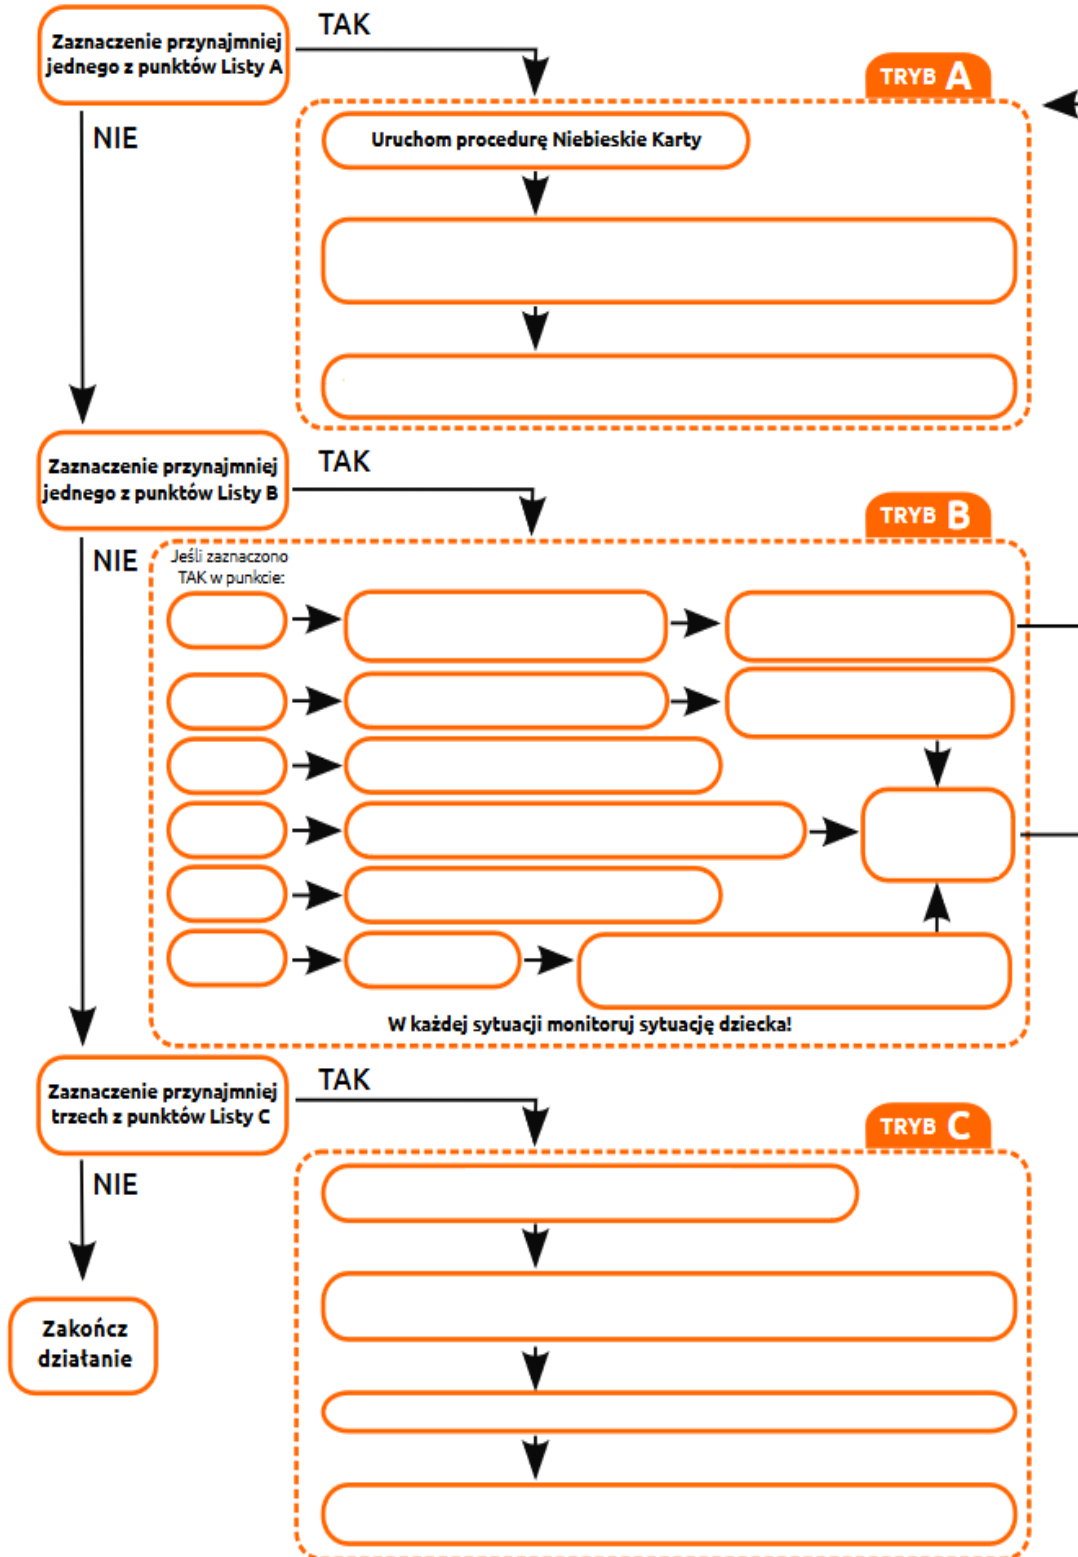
Zaznaczenie przynajmniej jednego z punktów Listy A

TAK

TRYB A

NIE

Uruchom procedurę Niebieskie Karty

Zaznaczenie przynajmniej jednego z punktów Listy B

TAK

TRYB B

NIE

Jeśli zaznaczono TAK w punkcie:

W każdej sytuacji monitoruj sytuację dziecka!

Zaznaczenie przynajmniej trzech z punktów Listy C

TAK

TRYB C

NIE

Zakończ działanie